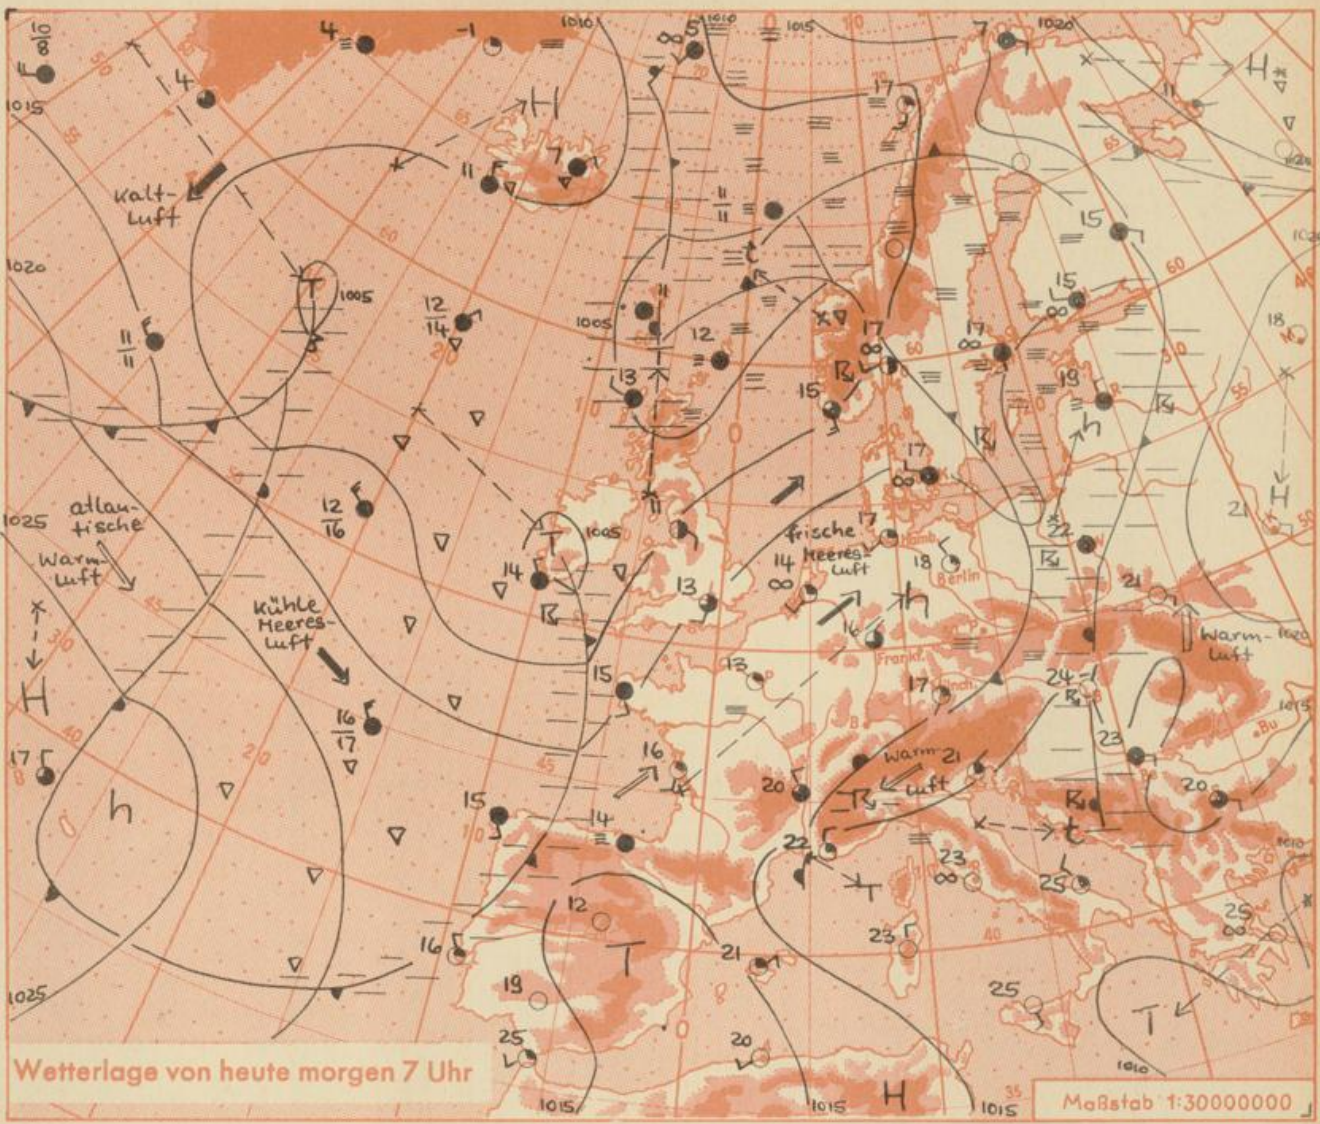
Kalt-Luft

atlantische Warm-Luft

Kühle Meeres-Luft

frische Meeres-Luft

Warm-Luft

Warm-Luft

H

H

H

H

h

h

h

T

T

T

T

t

t

1005

1005

1010

1010

1015

1015

1015

1015

1015

1020

1020

1020

1025

1025

Berlin

Frankf.

Wetterlage von heute morgen 7 Uhr

Maßstab 1:30000000